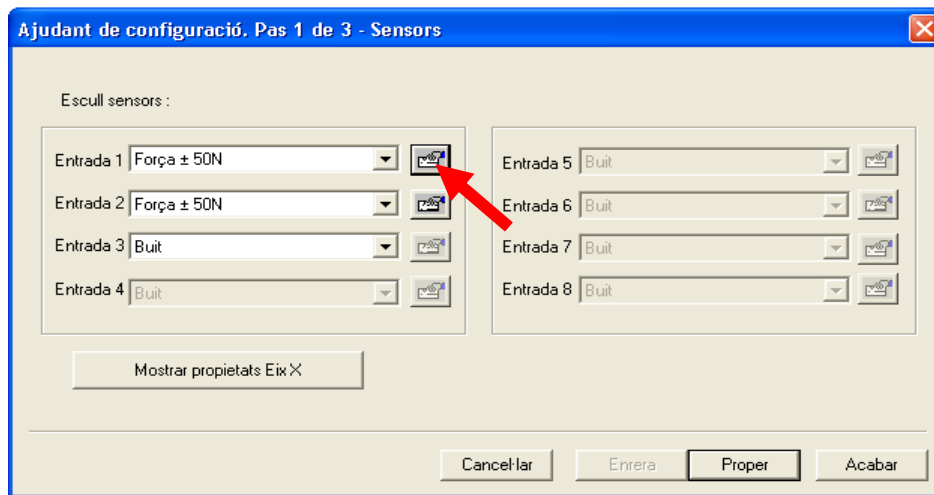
Ajudant de configuració. Pas 1 de 3 - Sensors

Escull sensors :

Entrada 1 Força ± 50N

Entrada 2 Força ± 50N

Entrada 3 Buit

Entrada 4 Buit

Entrada 5 Buit

Entrada 6 Buit

Entrada 7 Buit

Entrada 8 Buit

Mostrar propietats Eix X

Cancel·lar

Enrera

Proper

Acabar